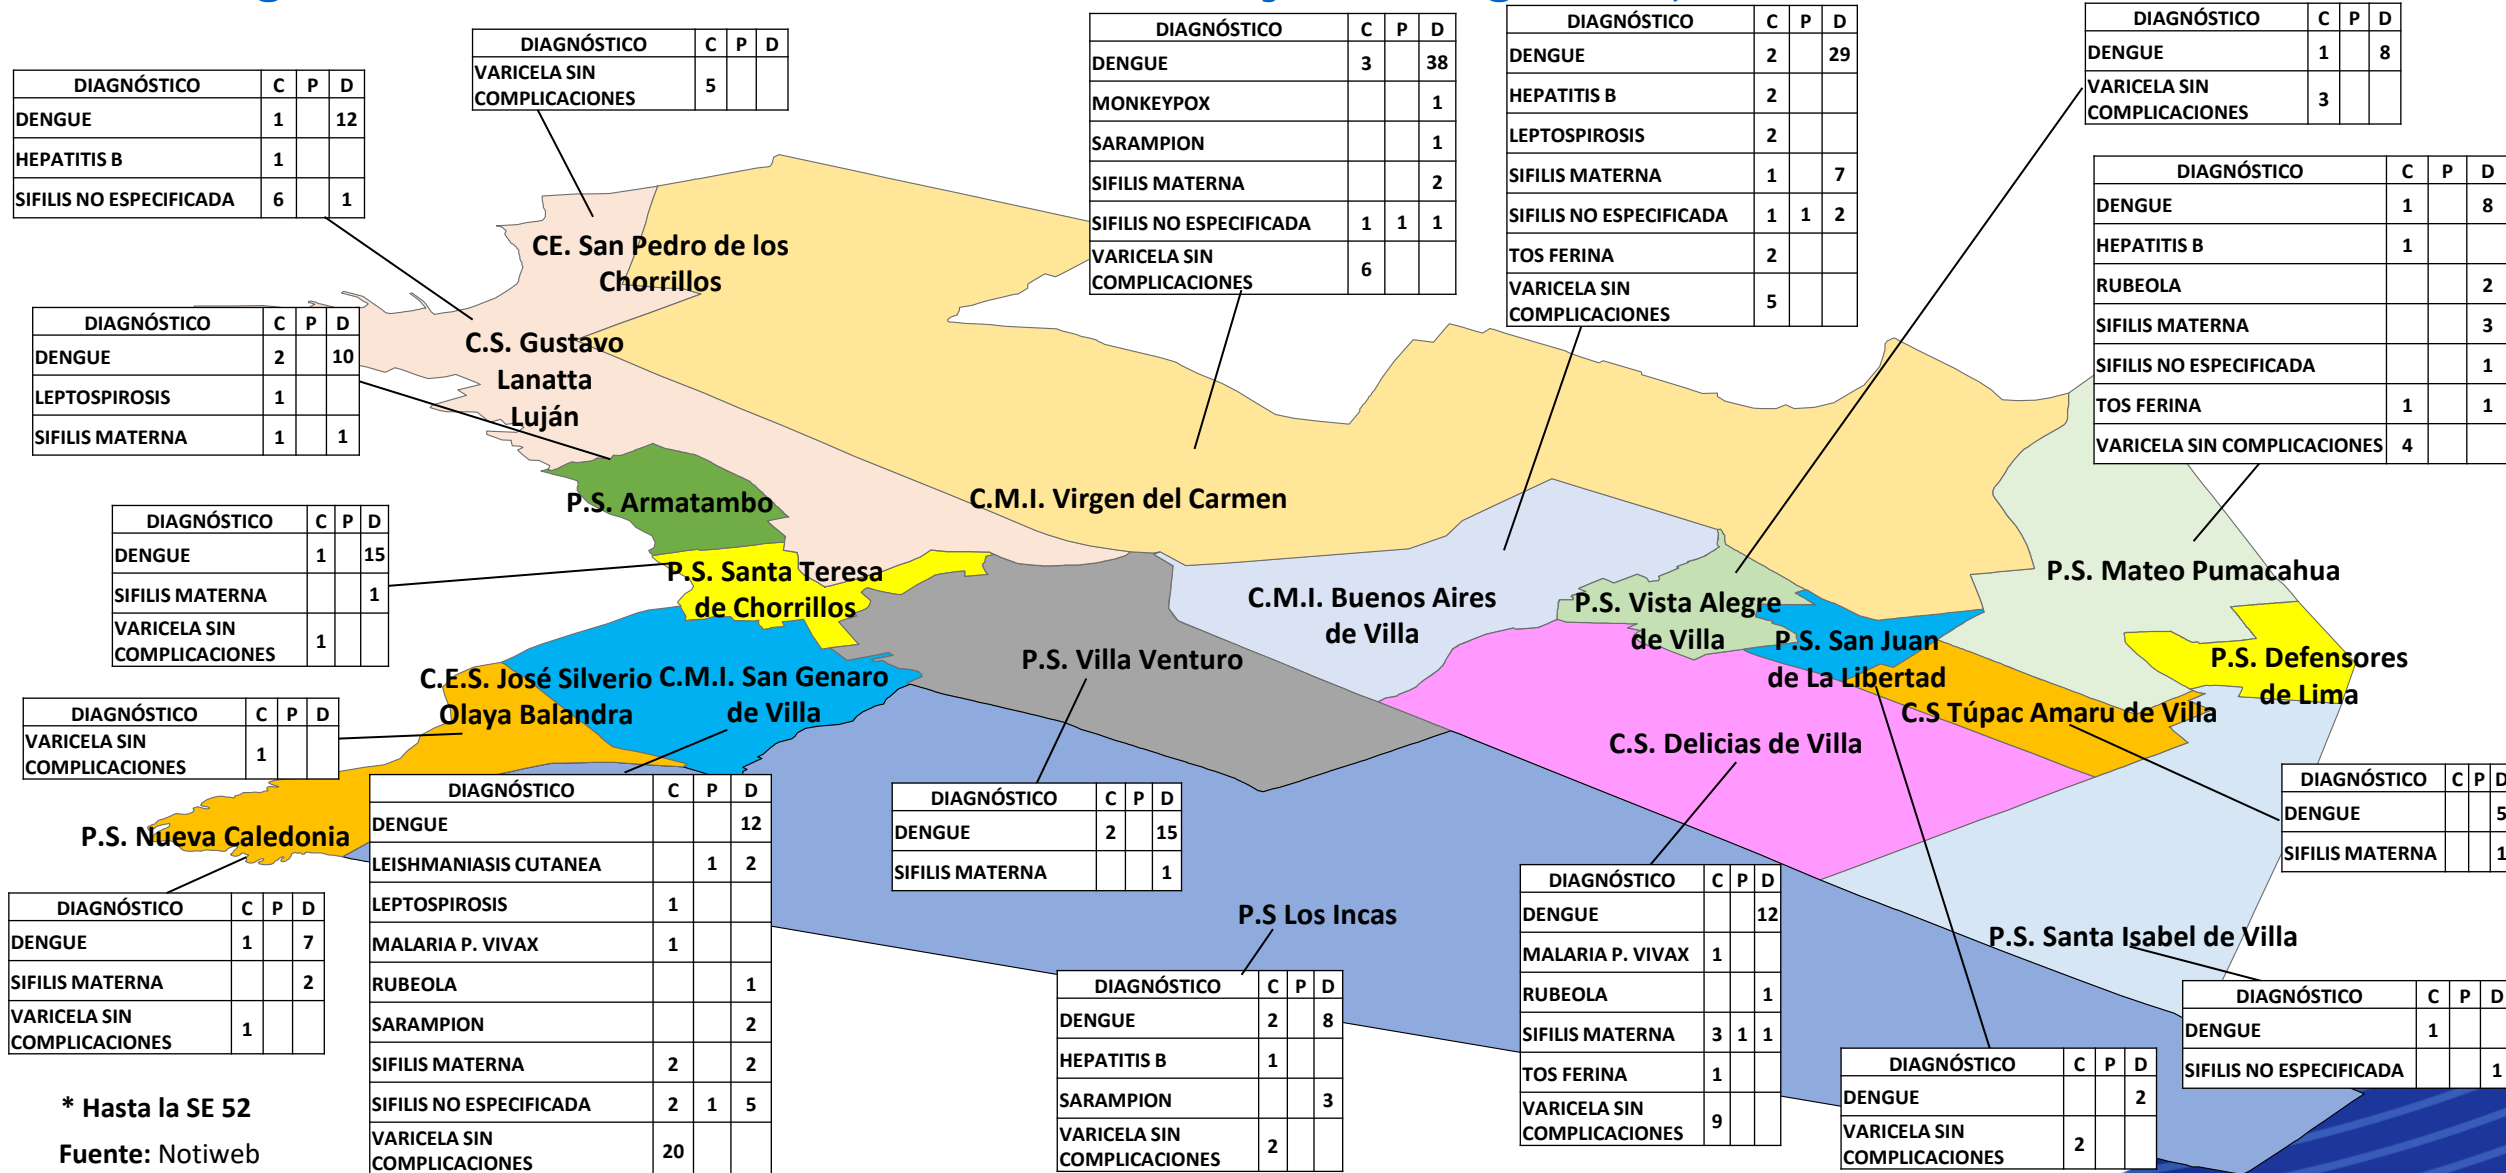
| DIAGNÓSTICO | C | P | D |
|---|---|---|---|
| DENGUE | 1 | | 12 |
| HEPATITIS B | 1 | | |
| SIFILIS NO ESPECIFICADA | 6 | | 1 |

| DIAGNÓSTICO | C | P | D |
|---|---|---|---|
| VARICELA SIN COMPLICACIONES | 5 | | |

| DIAGNÓSTICO | C | P | D |
|---|---|---|---|
| DENGUE | 3 | | 38 |
| MONKEYPOX | | | 1 |
| SARAMPION | | | 1 |
| SIFILIS MATERNA | | | 2 |
| SIFILIS NO ESPECIFICADA | 1 | 1 | 1 |
| VARICELA SIN COMPLICACIONES | 6 | | |

| DIAGNÓSTICO | C | P | D |
|---|---|---|---|
| DENGUE | 2 | | 29 |
| HEPATITIS B | 2 | | |
| LEPTOSPIROSIS | 2 | | |
| SIFILIS MATERNA | 1 | | 7 |
| SIFILIS NO ESPECIFICADA | 1 | 1 | 2 |
| TOS FERINA | 2 | | |
| VARICELA SIN COMPLICACIONES | 5 | | |

| DIAGNÓSTICO | C | P | D |
|---|---|---|---|
| DENGUE | 1 | | 8 |
| VARICELA SIN COMPLICACIONES | 3 | | |

| DIAGNÓSTICO | C | P | D |
|---|---|---|---|
| DENGUE | 1 | | 8 |
| HEPATITIS B | 1 | | |
| RUBEOLA | | | 2 |
| SIFILIS MATERNA | | | 3 |
| SIFILIS NO ESPECIFICADA | | | 1 |
| TOS FERINA | 1 | | 1 |
| VARICELA SIN COMPLICACIONES | 4 | | |

CE. San Pedro de los Chorrillos

C.S. Gustavo Lanatta Luján

| DIAGNÓSTICO | C | P | D |
|---|---|---|---|
| DENGUE | 2 | | 10 |
| LEPTOSPIROSIS | 1 | | |
| SIFILIS MATERNA | 1 | | 1 |

P.S. Armatambo

C.M.I. Virgen del Carmen

| DIAGNÓSTICO | C | P | D |
|---|---|---|---|
| DENGUE | 1 | | 15 |
| SIFILIS MATERNA | | | 1 |
| VARICELA SIN COMPLICACIONES | 1 | | |

P.S. Santa Teresa de Chorrillos

C.M.I. Buenos Aires de Villa

P.S. Vista Alegre de Villa

P.S. Mateo Pumacahua

P.S. San Juan de La Libertad

P.S. Defensores de Lima

P.S. Villa Venturo

C.E.S. José Silverio Olaya Balandra

C.M.I. San Genaro de Villa

C.S Túpac Amaru de Villa

| DIAGNÓSTICO | C | P | D |
|---|---|---|---|
| VARICELA SIN COMPLICACIONES | 1 | | |

C.S. Delicias de Villa

| DIAGNÓSTICO | C | P | D |
|---|---|---|---|
| DENGUE | | | 5 |
| SIFILIS MATERNA | | | 1 |

| DIAGNÓSTICO | C | P | D |
|---|---|---|---|
| DENGUE | | | 12 |
| LEISHMANIASIS CUTANEA | | 1 | 2 |
| LEPTOSPIROSIS | 1 | | |
| MALARIA P. VIVAX | 1 | | |
| RUBEOLA | | | 1 |
| SARAMPION | | | 2 |
| SIFILIS MATERNA | 2 | | 2 |
| SIFILIS NO ESPECIFICADA | 2 | 1 | 5 |
| VARICELA SIN COMPLICACIONES | 20 | | |

| DIAGNÓSTICO | C | P | D |
|---|---|---|---|
| DENGUE | 2 | | 15 |
| SIFILIS MATERNA | | | 1 |

P.S. Nueva Caledonia

| DIAGNÓSTICO | C | P | D |
|---|---|---|---|
| DENGUE | 1 | | 7 |
| SIFILIS MATERNA | | | 2 |
| VARICELA SIN COMPLICACIONES | 1 | | |

P.S Los Incas

| DIAGNÓSTICO | C | P | D |
|---|---|---|---|
| DENGUE | 2 | | 8 |
| HEPATITIS B | 1 | | |
| SARAMPION | | | 3 |
| VARICELA SIN COMPLICACIONES | 2 | | |

| DIAGNÓSTICO | C | P | D |
|---|---|---|---|
| DENGUE | | | 12 |
| MALARIA P. VIVAX | 1 | | |
| RUBEOLA | | | 1 |
| SIFILIS MATERNA | 3 | 1 | 1 |
| TOS FERINA | 1 | | |
| VARICELA SIN COMPLICACIONES | 9 | | |

P.S. Santa Isabel de Villa

| DIAGNÓSTICO | C | P | D |
|---|---|---|---|
| DENGUE | 1 | | |
| SIFILIS NO ESPECIFICADA | | | 1 |

| DIAGNÓSTICO | C | P | D |
|---|---|---|---|
| DENGUE | | | 2 |
| VARICELA SIN COMPLICACIONES | 2 | | |

* Hasta la SE 52

Fuente: Notiweb